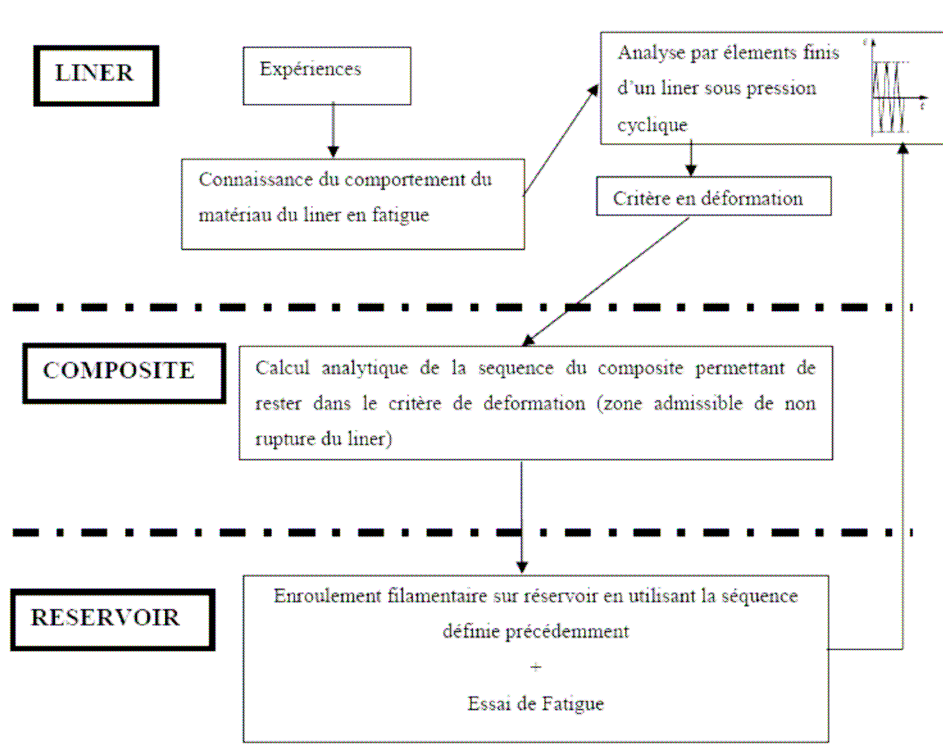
LINER

Expériences

Connaissance du comportement du matériau du liner en fatigue

Analyse par éléments finis d'un liner sous pression cyclique

ε

t

Critère en déformation

COMPOSITE

Calcul analytique de la sequence du composite permettant de rester dans le critère de deformation (zone admissible de non rupture du liner)

RESERVOIR

Enroulement filamentaire sur réservoir en utilisant la séquence définie précédemment

+

Essai de Fatigue